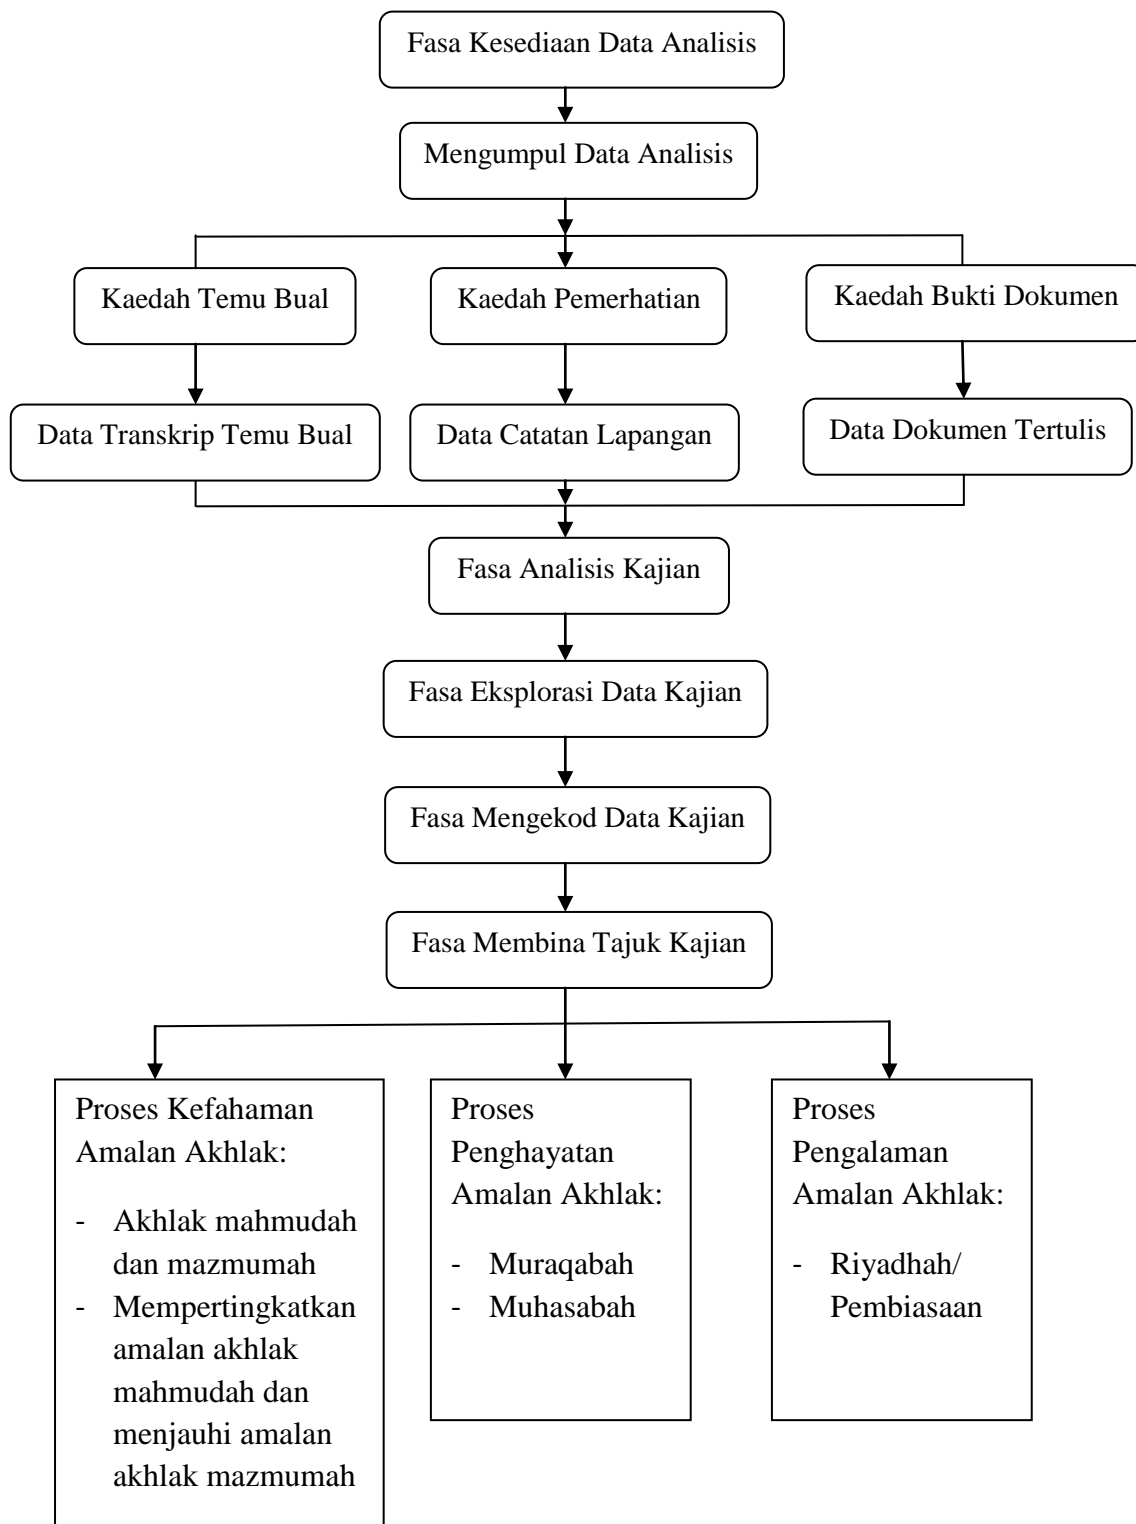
Fasa Kesediaan Data Analisis

Mengumpul Data Analisis

Kaedah Temu Bual

Kaedah Pemerhatian

Kaedah Bukti Dokumen

Data Transkrip Temu Bual

Data Catatan Lapangan

Data Dokumen Tertulis

Fasa Analisis Kajian

Fasa Eksplorasi Data Kajian

Fasa Mengekod Data Kajian

Fasa Membina Tajuk Kajian

Proses Kefahaman Amalan Akhlak:

- Akhlak mahmudah dan mazmumah
- Mempertingkatkan amalan akhlak mahmudah dan menjauhi amalan akhlak mazmumah

Proses Penghayatan Amalan Akhlak:

- Muraqabah
- Muhasabah

Proses Pengalaman Amalan Akhlak:

- Riyadhah/ Pembiasaan